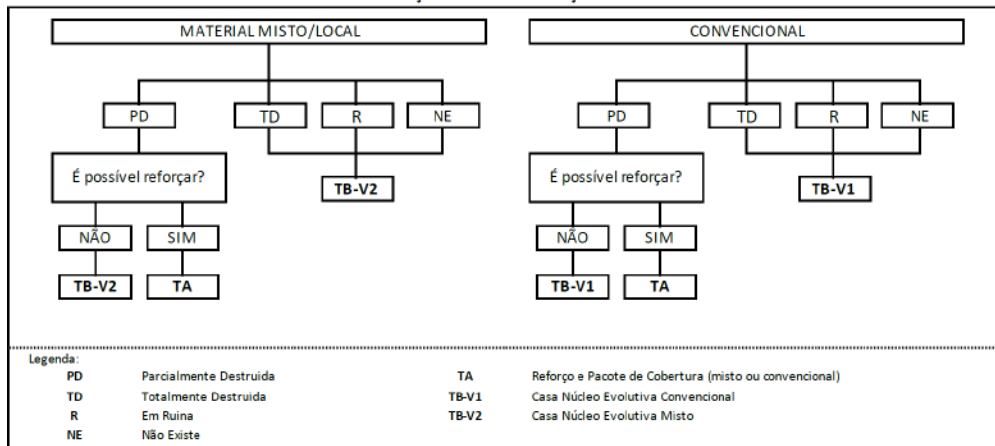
MATERIAL MISTO/LOCAL

PD

TD

R

NE

É possível reforçar?

TB-V2

NÃO

SIM

TB-V2

TA

CONVENCIONAL

PD

TD

R

NE

É possível reforçar?

TB-V1

NÃO

SIM

TB-V1

TA

Legenda:

| | | | |
|---|---|---|---|
| PD | Parcialmente Destruida | TA | Reforço e Pacote de Cobertura (misto ou convencional) |
| TD | Totalmente Destruida | TB-V1 | Casa Núcleo Evolutiva Convencional |
| R | Em Ruina | TB-V2 | Casa Núcleo Evolutiva Misto |
| NE | Não Existe | | |